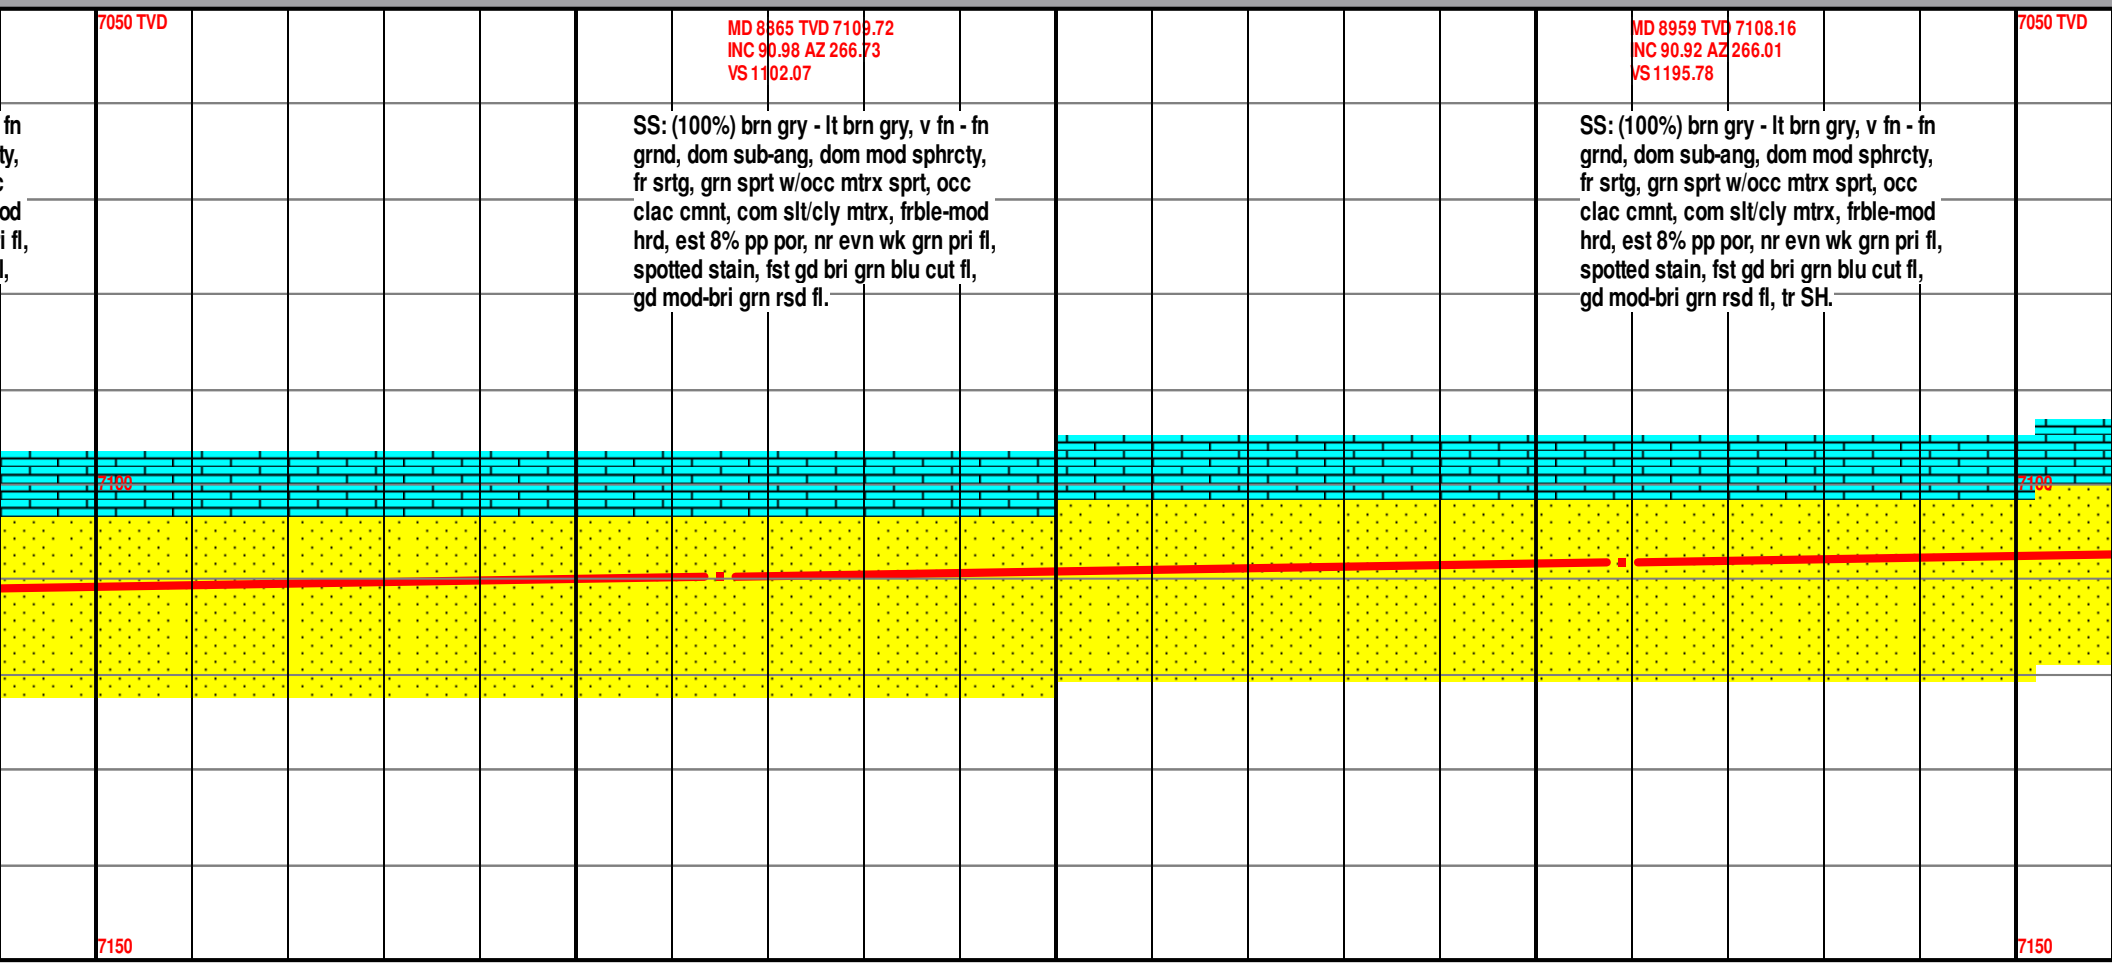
7050 TVD

MD 8865 TVD 7109.72
INC 90.98 AZ 266.73
VS 1102.07

MD 8959 TVD 7108.16
INC 90.92 AZ 266.01
VS 1195.78

7050 TVD

fn
ty,
c
od
i fl,
l,

SS: (100%) brn gry - lt brn gry, v fn - fn grnd, dom sub-ang, dom mod sphrcty, fr srtg, grn sprt w/occ mtrx sprt, occ clac cmnt, com slt/cly mtrx, frble-mod hrd, est 8% pp por, nr evn wk grn pri fl, spotted stain, fst gd bri grn blu cut fl, gd mod-bri grn rsd fl.

SS: (100%) brn gry - lt brn gry, v fn - fn grnd, dom sub-ang, dom mod sphrcty, fr srtg, grn sprt w/occ mtrx sprt, occ clac cmnt, com slt/cly mtrx, frble-mod hrd, est 8% pp por, nr evn wk grn pri fl, spotted stain, fst gd bri grn blu cut fl, gd mod-bri grn rsd fl, tr SH.

7100

7100

7150

7150